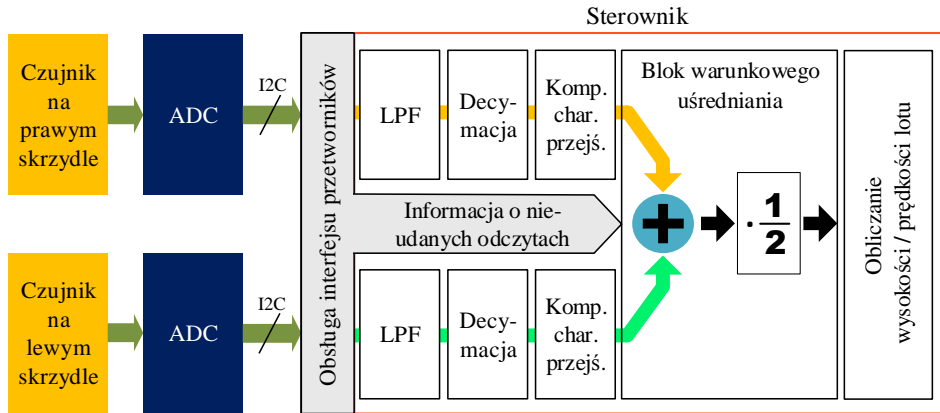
Sterownik

Czujnik na prawym skrzydle

ADC

I2C

Czujnik na lewym skrzydle

ADC

I2C

Obsługa interfejsu przetworników

LPF

Decymacja

Komp. char. przejś.

LPF

Decymacja

Komp. char. przejś.

Informacja o nieudanych odczytach

Blok warunkowego uśredniania

$\cdot\frac{1}{2}$

Obliczanie wysokości / prędkości lotu